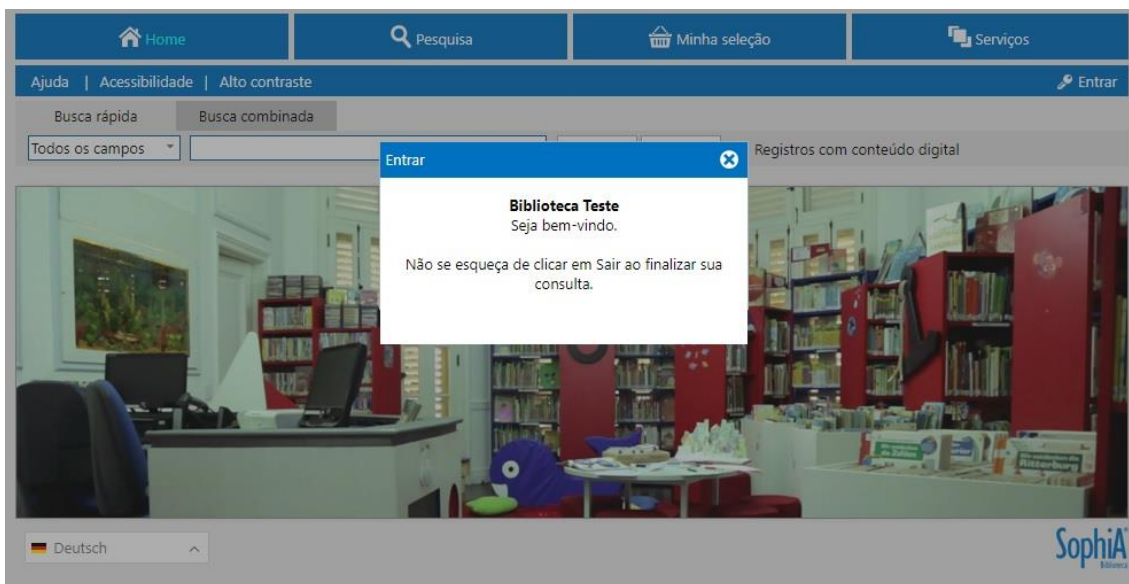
Home | Pesquisa | Minha seleção | Serviços

Ajuda | Acessibilidade | Alto contraste

Entrar

Busca rápida | Busca combinada

Todos os campos

Registros com conteúdo digital

Entrar

Biblioteca Teste
Seja bem-vindo.

Não se esqueça de clicar em Sair ao finalizar sua consulta.

Deutsch

SophiA
Biblioteca